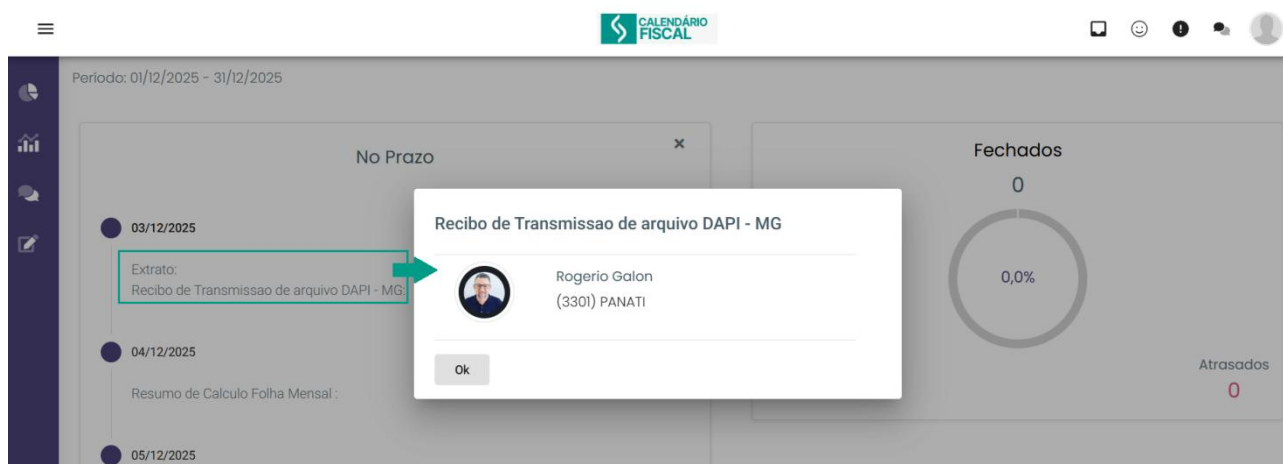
CALENDÁRIO FISCAL

Período: 01/12/2025 - 31/12/2025

No Prazo

×

03/12/2025

Extrato:
Recibo de Transmissao de arquivo DAPI - MG:

04/12/2025

Resumo de Calculo Folha Mensal :

05/12/2025

Fechados

0

0,0%

Atrasados

0

Recibo de Transmissao de arquivo DAPI - MG

Rogerio Galon
(3301) PANATI

Ok